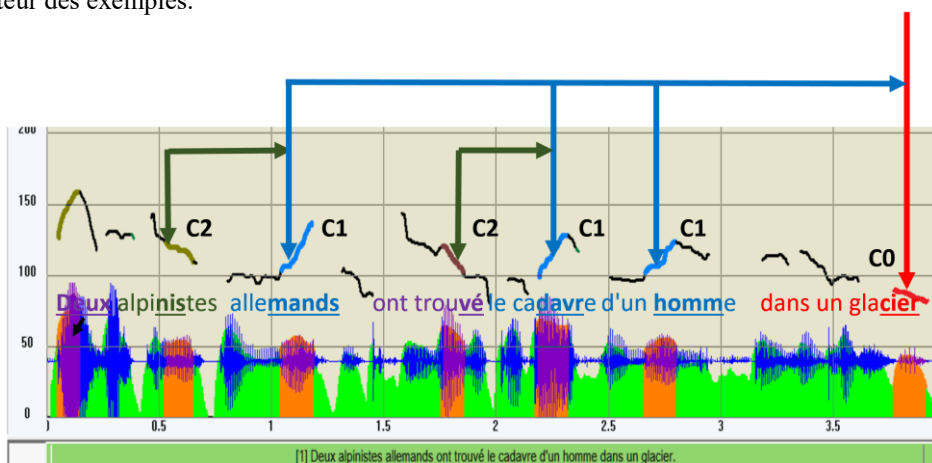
teur des exemples.

200
150
100
50
0

C2 C1 C2 C1 C1 C0

Deux alpinistes allemands ont trouvé le cadavre d'un homme dans un glacier

0 0.5 1 1.5 2 2.5 3 3.5

[1] Deux alpinistes allemands ont trouvé le cadavre d'un homme dans un glacier.